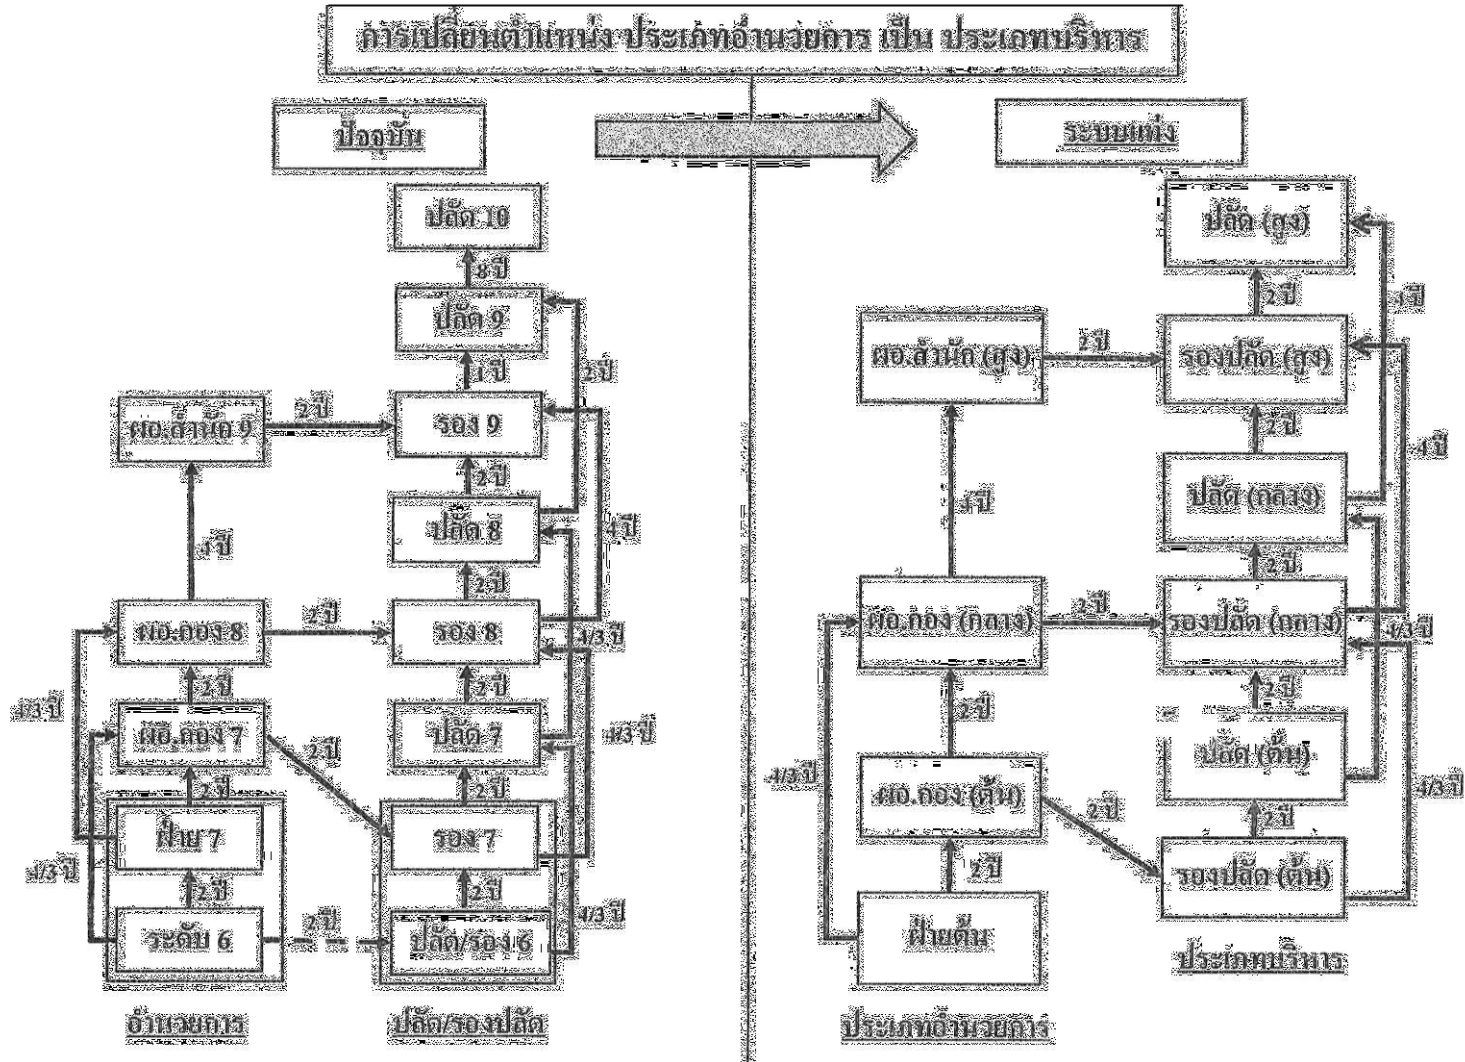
การเปลี่ยนตำแหน่ง ประเภทอำนวยการ เป็น ประเภทบริหาร

ปัจจุบัน

ปลัด 10
8 ปี
ปลัด 9
1 ปี
2 ปี
ผอ.สำนัก 9
2 ปี
รอง 9
2 ปี
ปลัด 8
4 ปี
4 ปี
2 ปี
ผอ.กอง 8
2 ปี
รอง 8
4/3 ปี
4/3 ปี
2 ปี
2 ปี
ผอ.กอง 7
2 ปี
ปลัด 7
4/3 ปี
2 ปี
2 ปี
ฝ่าย 7
รอง 7
4/3 ปี
2 ปี
2 ปี
ระดับ 6
2 ปี
ปลัด/รอง 6
4/3 ปี
อำนวยการ
ปลัด/รองปลัด

ระบบแท่ง

ปลัด (สูง)
2 ปี
1 ปี
ผอ.สำนัก (สูง)
2 ปี
รองปลัด (สูง)
2 ปี
4 ปี
ปลัด (กลาง)
4 ปี
2 ปี
ผอ.กอง (กลาง)
2 ปี
รองปลัด (กลาง)
4/3 ปี
2 ปี
2 ปี
ปลัด (ต้น)
4/3 ปี
ผอ.กอง (ต้น)
2 ปี
2 ปี
4/3 ปี
2 ปี
รองปลัด (ต้น)
ฝ่ายต้น
ประเภทบริหาร
ประเภทอำนวยการ